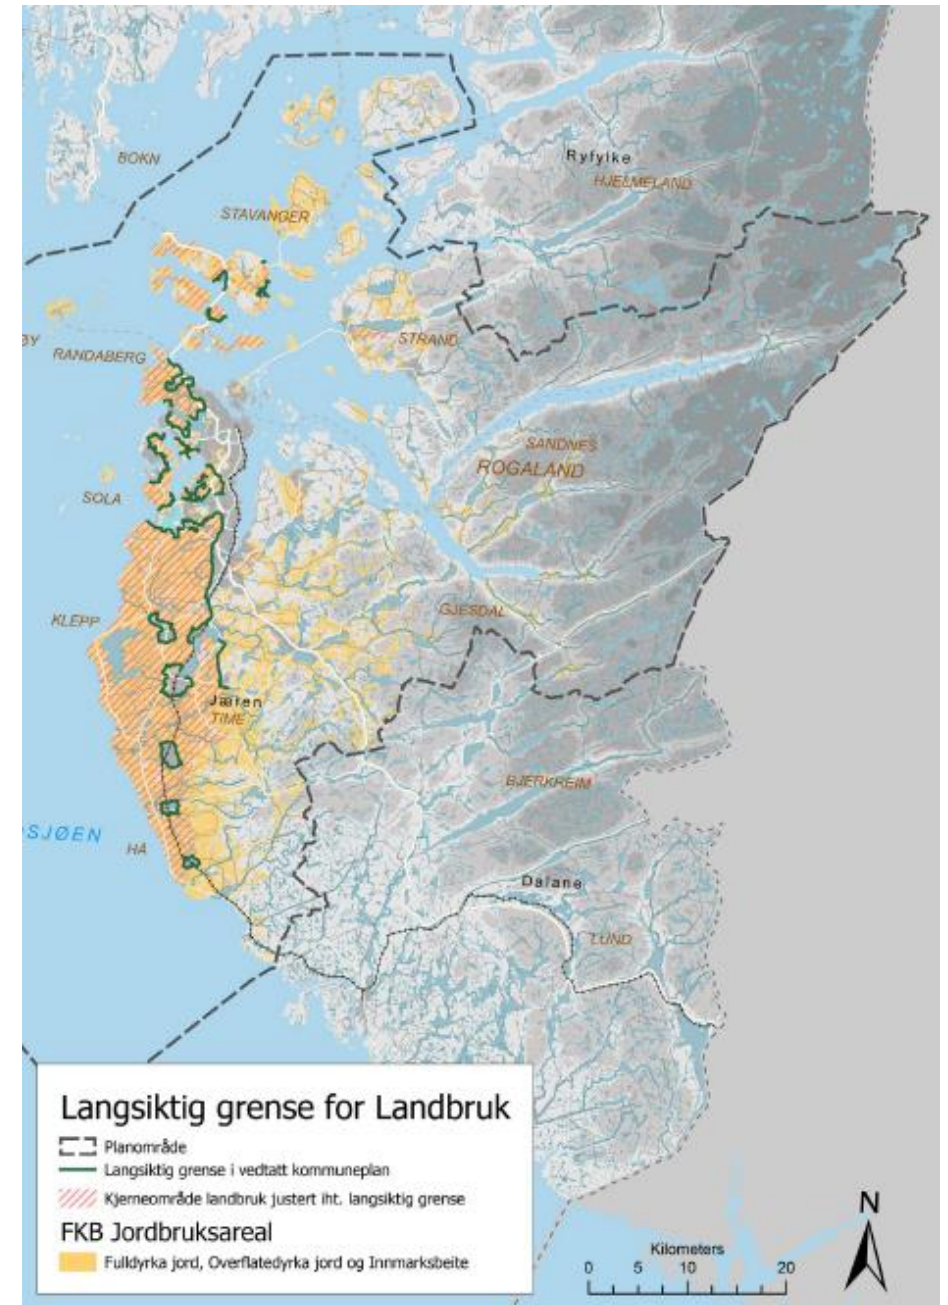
BOKN

Ryfylke
HJELMELAND

STAVANGER

BY
RANDABERG

STRAND

SANDNES
ROGALAND

SOLA

KLEPP

GJESDAL

Jæren
TIME

BJERKREIM

SJØEN

HA

Dalane

LUND

Langsiktig grense for Landbruk
Planområde
Langsiktig grense i vedtatt kommuneplan
Kjerneområde landbruk justert iht. langsiktig grense
FKB Jordbruksareal
Fulldyrka jord, Overflatedyrka jord og Innmarksbeite

N

Kilometers
0 5 10 20